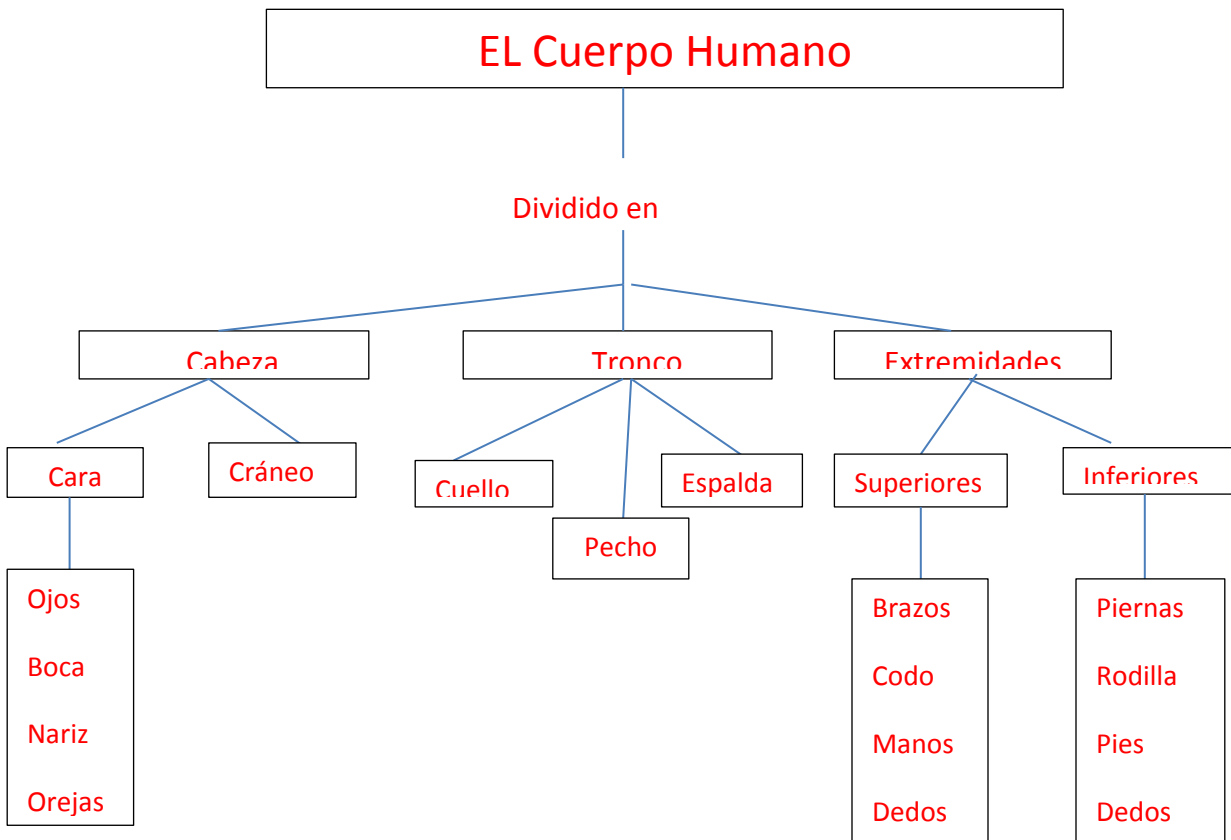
EL Cuerpo Humano

Dividido en

Cabeza

Tronco

Extremidades

Cara

Cráneo

Cuello

Pecho

Espalda

Superiores

Inferiores

Ojos

Boca

Nariz

Orejas

Brazos

Codo

Manos

Dedos

Piernas

Rodilla

Pies

Dedos